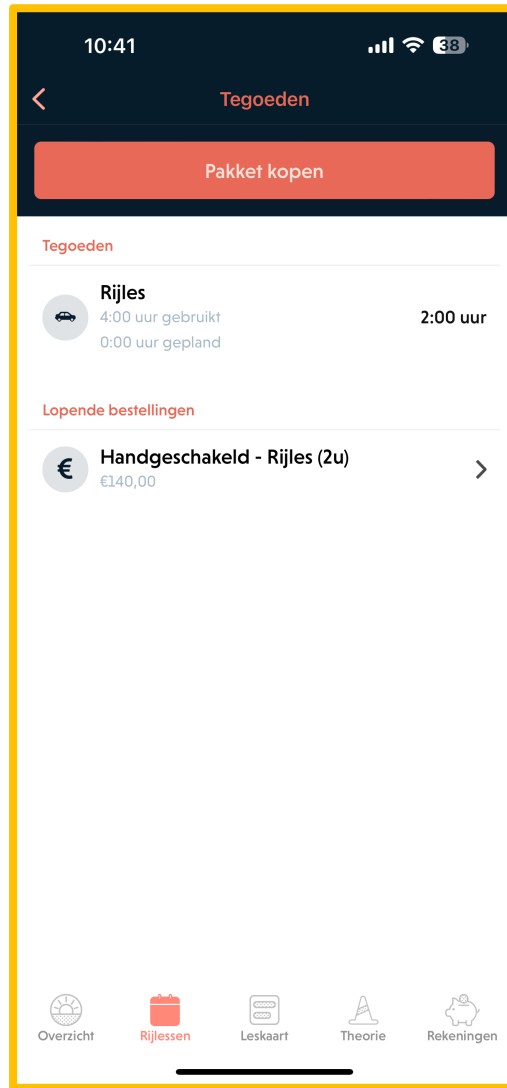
10:41 38

Tegoeden

Pakket kopen

Tegoeden

Rijles
4:00 uur gebruikt
0:00 uur gepland
2:00 uur

Lopende bestellingen

€ Handgeschakeld - Rijles (2u)
€140,00

Overzicht Rijlessen Leskaart Theorie Rekeningen